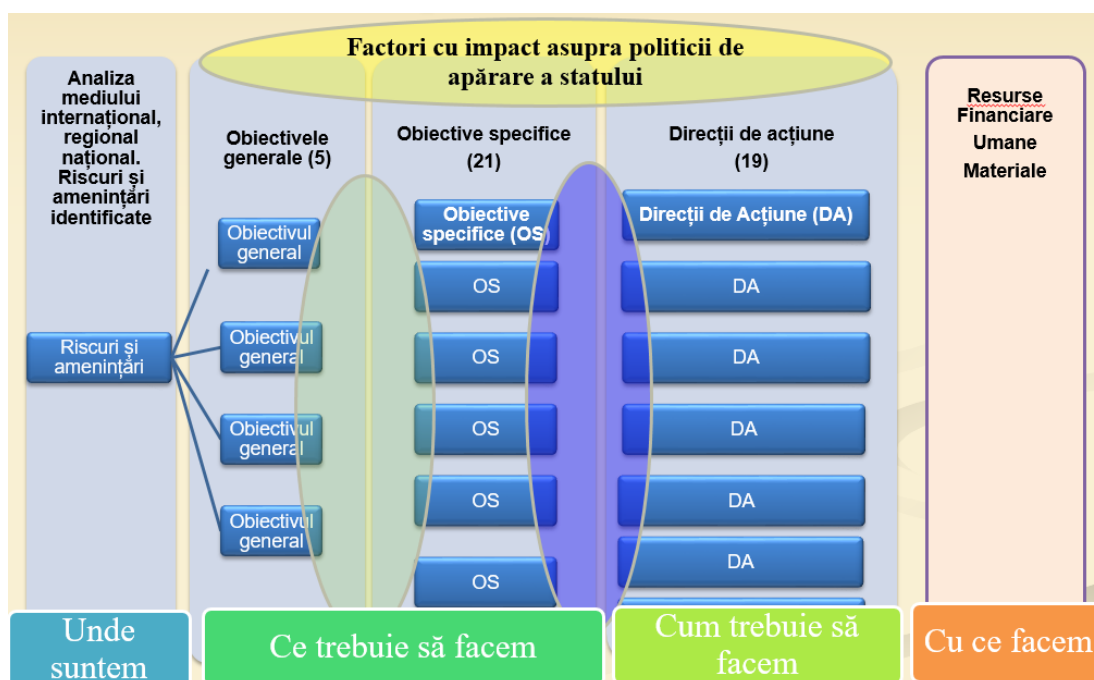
Factori cu impact asupra politicii de apărare a statului

Analiza mediului internațional, regional național. Riscuri și amenințări identificate

Riscuri și amenințări

Obiectivele generale (5)

Obiectivul general

Obiectivul general

Obiectivul general

Obiectivul general

Obiective specifice (21)

Obiective specifice (OS)

OS

OS

OS

OS

OS

Direcții de acțiune (19)

Direcții de Acțiune (DA)

DA

DA

DA

DA

DA

Resurse Financiare Umane Materiale

Unde suntem

Ce trebuie să facem

Cum trebuie să facem

Cu ce facem